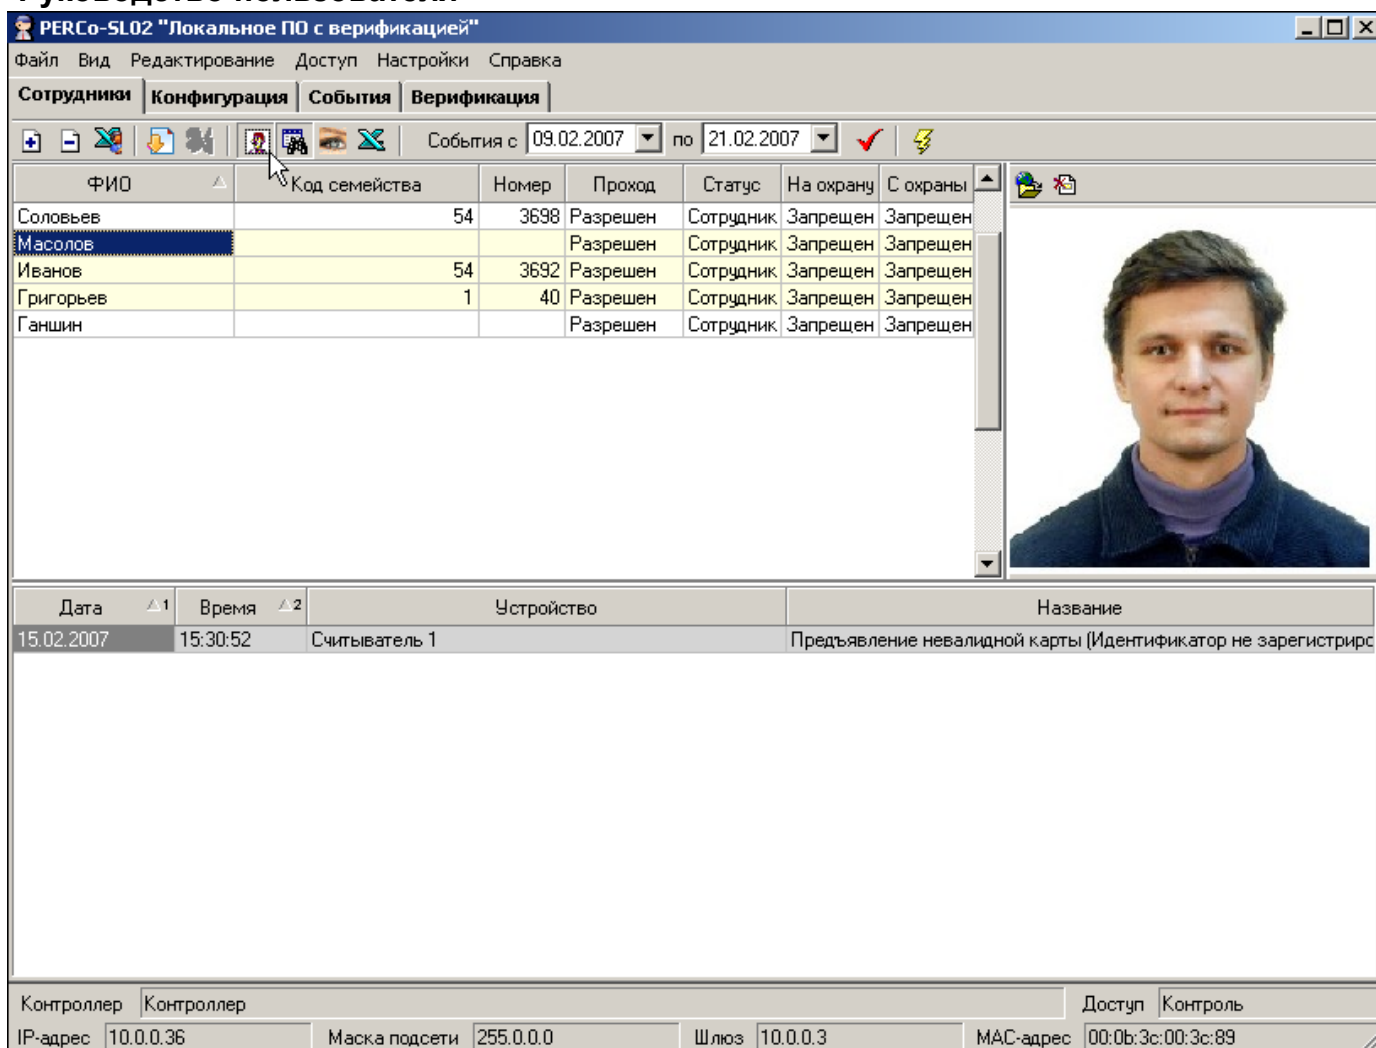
PERCo-SL02 "Локальное ПО с верификацией"

Файл Вид Редактирование Доступ Настройки Справка

Сотрудники | Конфигурация | События | Верификация

События с 09.02.2007 по 21.02.2007

| ФИО | Код семейства | Номер | Проход | Статус | На охрану | С охраны |
|---|---|---|---|---|---|---|
| Соловьев | 54 | 3698 | Разрешен | Сотрудник | Запрещен | Запрещен |
| Масолов | | | Разрешен | Сотрудник | Запрещен | Запрещен |
| Иванов | 54 | 3692 | Разрешен | Сотрудник | Запрещен | Запрещен |
| Григорьев | 1 | 40 | Разрешен | Сотрудник | Запрещен | Запрещен |
| Ганшин | | | Разрешен | Сотрудник | Запрещен | Запрещен |

| Дата | Время | Устройство | Название |
|---|---|---|---|
| 15.02.2007 | 15:30:52 | Считыватель 1 | Предъявление невалидной карты (Идентификатор не зарегистрирс |

Контроллер Контроллер Доступ Контроль

IP-адрес 10.0.0.36 Маска подсети 255.0.0.0 Шлюз 10.0.0.3 MAC-адрес 00:0b:3c:00:3c:89